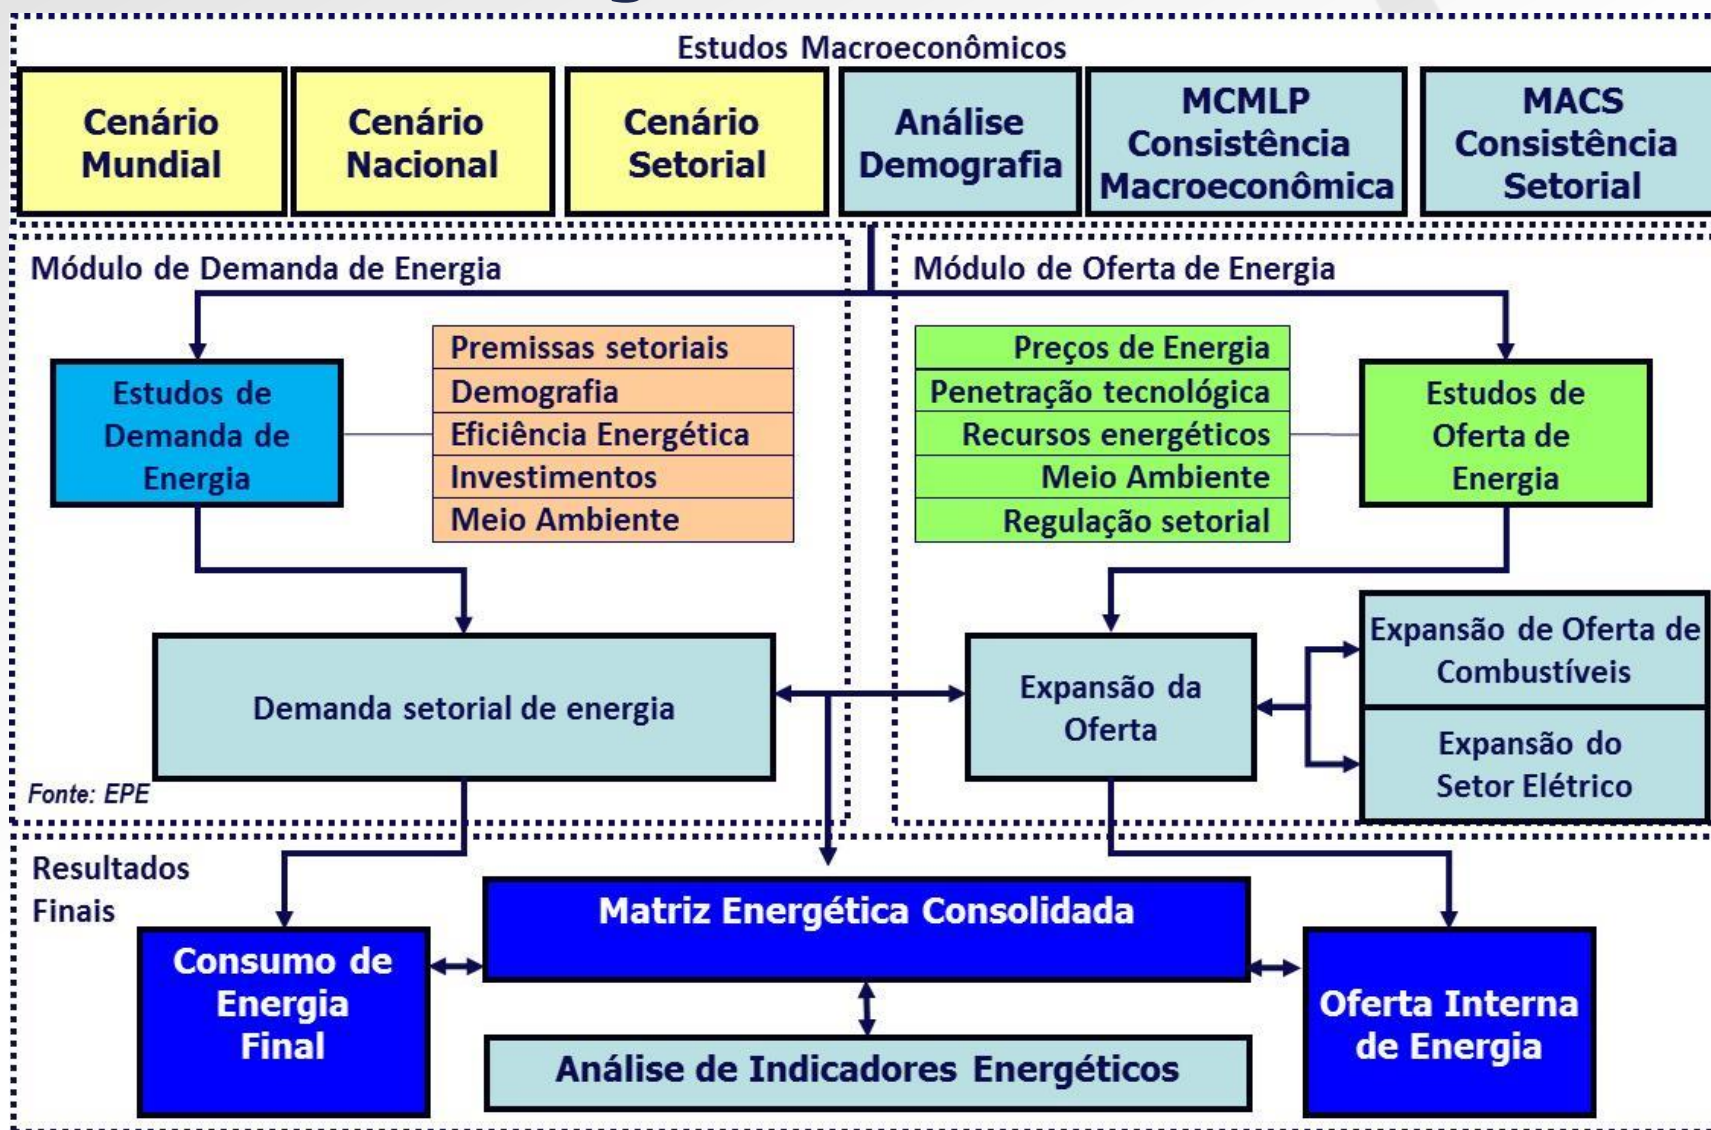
Estudos Macroeconômicos

Cenário Mundial

Cenário Nacional

Cenário Setorial

Análise Demografia

MCMLP Consistência Macroeconômica

MACS Consistência Setorial

Módulo de Demanda de Energia

Estudos de Demanda de Energia

Premissas setoriais
Demografia
Eficiência Energética
Investimentos
Meio Ambiente

Demanda setorial de energia

Fonte: EPE

Módulo de Oferta de Energia

Preços de Energia
Penetração tecnológica
Recursos energéticos
Meio Ambiente
Regulação setorial

Estudos de Oferta de Energia

Expansão da Oferta

Expansão de Oferta de Combustíveis

Expansão do Setor Elétrico

Resultados Finais

Matriz Energética Consolidada

Consumo de Energia Final

Oferta Interna de Energia

Análise de Indicadores Energéticos